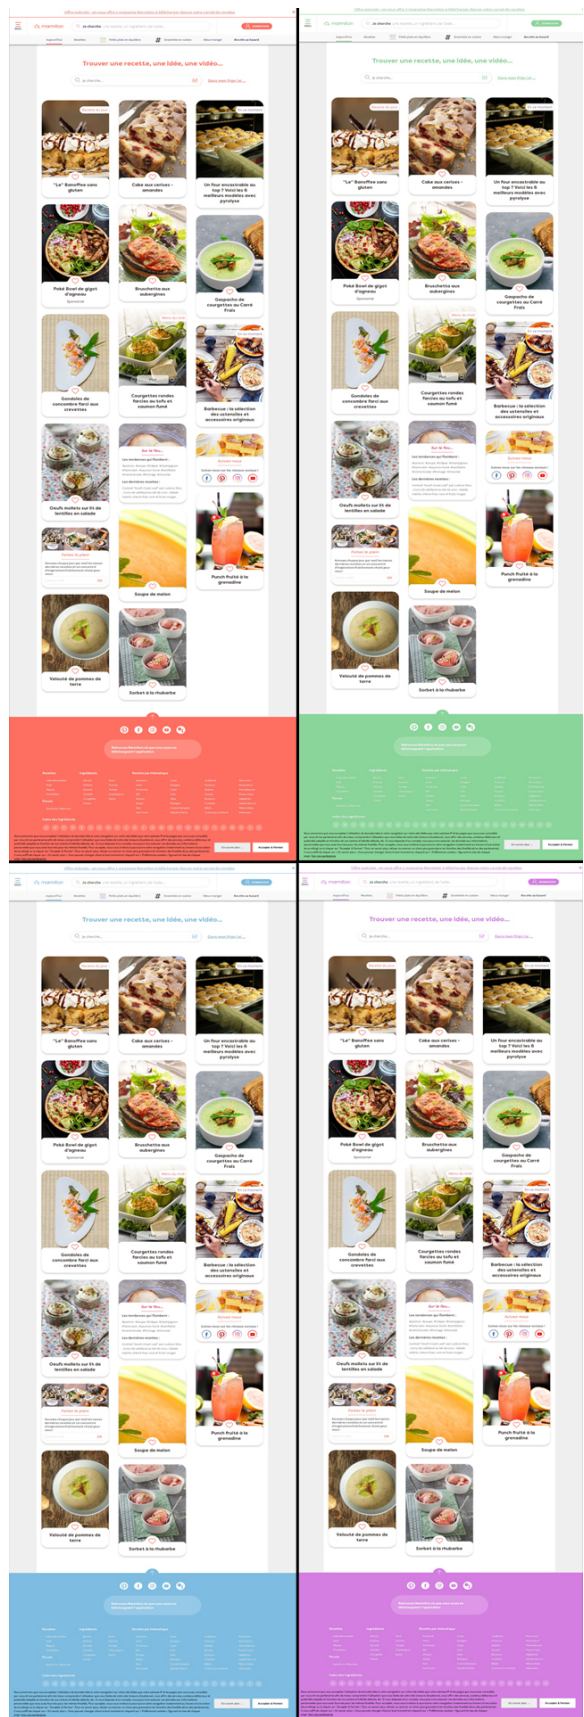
marmiton

Trouver une recette, une idée, une vidéo...

"Le" Banoffee sans gluten

Cake aux cerises - amandes

Un four encastrable au top ? Voici les 6 meilleurs modèles avec pyrolyse

Poké Bowl de gigot d'agneau

Bruschetta aux aubergines

Gaspacho de courgettes au Carré Frais

Gondoles de concombre farci aux crevettes

Courgettes rondes farcies au tofu et saumon fumé

Barbecue : la sélection des ustensiles et accessoires originaux

Oeufs mollets sur lit de lentilles en salade

Soupe de melon

Punch fruité à la grenadine

Velouté de pommes de terre

Sorbet à la rhubarbe

marmiton

Trouver une recette, une idée, une vidéo...

"Le" Banoffee sans gluten

Cake aux cerises - amandes

Un four encastrable au top ? Voici les 6 meilleurs modèles avec pyrolyse

Poké Bowl de gigot d'agneau

Bruschetta aux aubergines

Gaspacho de courgettes au Carré Frais

Gondoles de concombre farci aux crevettes

Courgettes rondes farcies au tofu et saumon fumé

Barbecue : la sélection des ustensiles et accessoires originaux

Oeufs mollets sur lit de lentilles en salade

Soupe de melon

Punch fruité à la grenadine

Velouté de pommes de terre

Sorbet à la rhubarbe

marmiton

Trouver une recette, une idée, une vidéo...

"Le" Banoffee sans gluten

Cake aux cerises - amandes

Un four encastrable au top ? Voici les 6 meilleurs modèles avec pyrolyse

Poké Bowl de gigot d'agneau

Bruschetta aux aubergines

Gaspacho de courgettes au Carré Frais

Gondoles de concombre farci aux crevettes

Courgettes rondes farcies au tofu et saumon fumé

Barbecue : la sélection des ustensiles et accessoires originaux

Oeufs mollets sur lit de lentilles en salade

Soupe de melon

Punch fruité à la grenadine

Velouté de pommes de terre

Sorbet à la rhubarbe

marmiton

Trouver une recette, une idée, une vidéo...

"Le" Banoffee sans gluten

Cake aux cerises - amandes

Un four encastrable au top ? Voici les 6 meilleurs modèles avec pyrolyse

Poké Bowl de gigot d'agneau

Bruschetta aux aubergines

Gaspacho de courgettes au Carré Frais

Gondoles de concombre farci aux crevettes

Courgettes rondes farcies au tofu et saumon fumé

Barbecue : la sélection des ustensiles et accessoires originaux

Oeufs mollets sur lit de lentilles en salade

Soupe de melon

Punch fruité à la grenadine

Velouté de pommes de terre

Sorbet à la rhubarbe

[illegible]